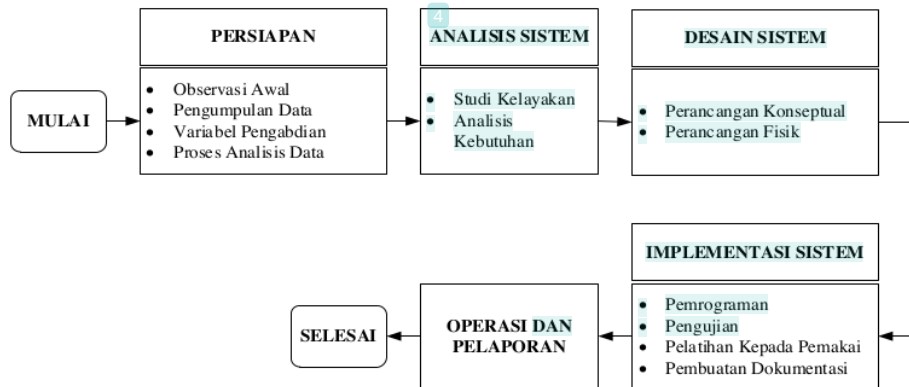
MULAI

PERSIAPAN

- Observasi Awal
- Pengumpulan Data
- Variabel Pengabdian
- Proses Analisis Data

4

ANALISIS SISTEM

- Studi Kelayakan
- Analisis Kebutuhan

DESAIN SISTEM

- Perancangan Konseptual
- Perancangan Fisik

IMPLEMENTASI SISTEM

- Pemrograman
- Pengujian
- Pelatihan Kepada Pemakai
- Pembuatan Dokumentasi

OPERASI DAN PELAPORAN

SELESAI